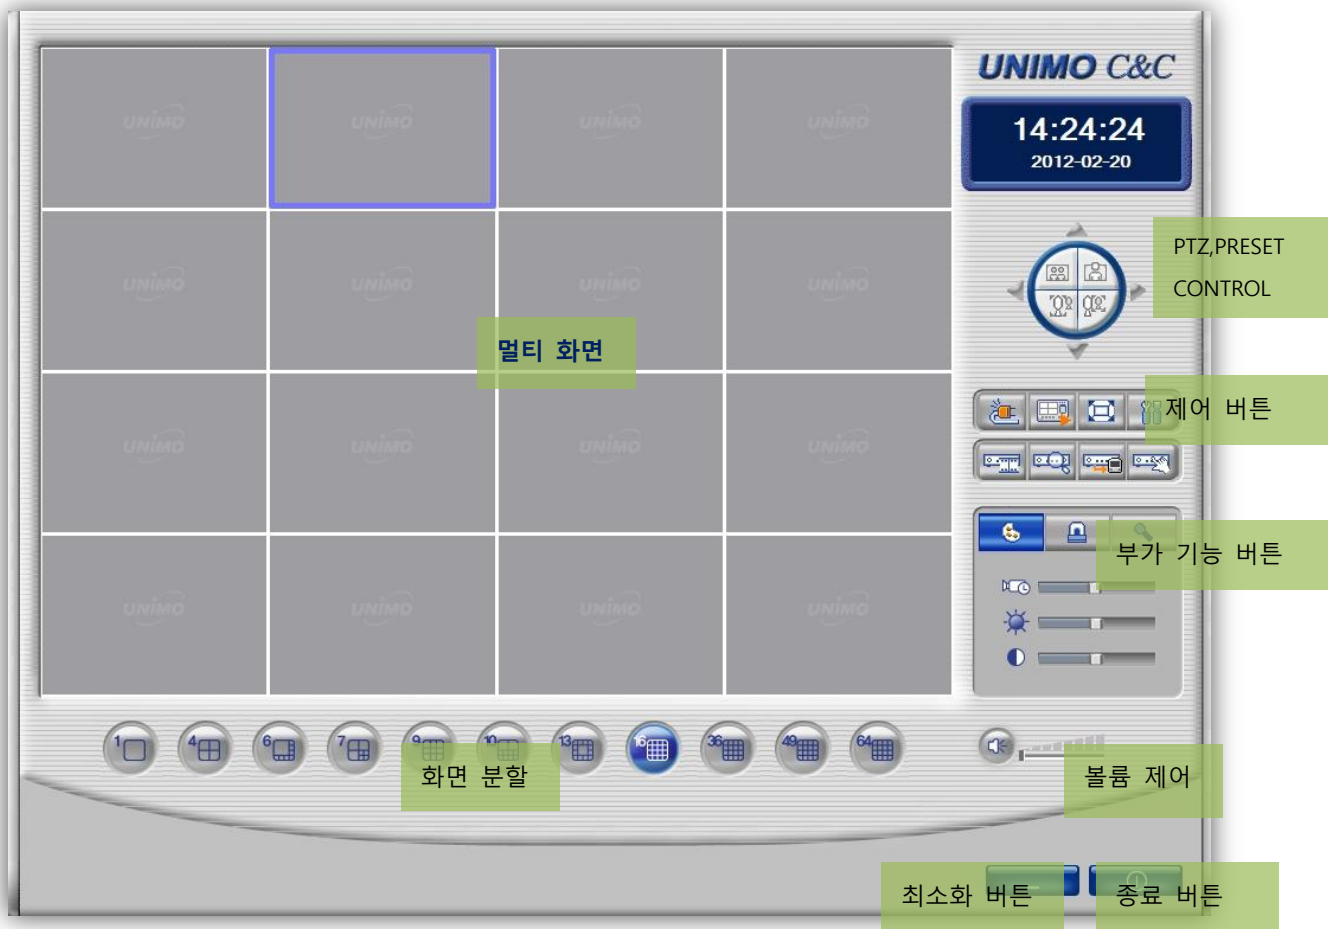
UNIMO C&C

14:24:24
2012-02-20

PTZ,PRESET CONTROL

UNIMO UNIMO UNIMO UNIMO
UNIMO UNIMO UNIMO UNIMO
멀티 화면
UNIMO UNIMO UNIMO UNIMO
UNIMO UNIMO UNIMO UNIMO

제어 버튼

부가 기능 버튼

1 4 6 7 9 10 13 16 36 49 64

화면 분할

볼륨 제어

최소화 버튼

종료 버튼